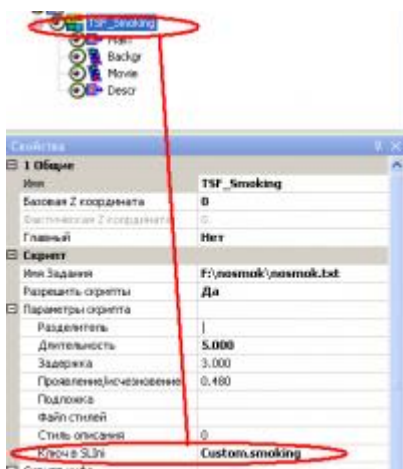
TSF_Smoking
Plan
Backgr
Movie
Descr

Свойства
1 Общие
Имя | TSF_Smoking
Базовая Z координата | 0
Фактическая Z координата | 0
Главный | Нет
Скрипт
Имя Задания | F:\nosmok\nosmok.txt
Разрешить скрипты | Да
Параметры скрипта
Разделитель | |
Длительность | 5.000
Задержка | 3.000
Проявление\Исчезновение | 0.480
Подложка |
Файл стилей |
Стиль описания | 0
Ключ в SL.ini | Custom.smoking